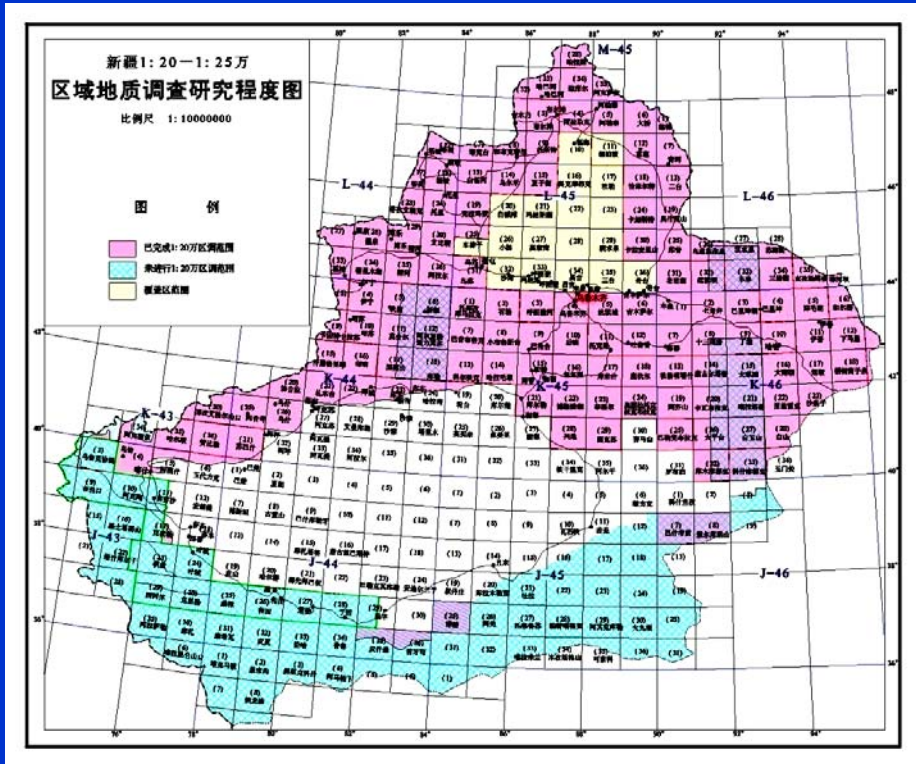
新疆1: 20—1: 25万

区域地质调查研究程度图

比例尺 1: 10000000

图 例

已完成1: 20万区调范围

未进行1: 20万区调范围

覆盖区范围

M-45

L-44

L-45

L-46

K-43

K-45

K-46

J-43

J-44

J-45

J-46

80°

82°

84°

86°

88°

90°

92°

94°

76°

78°

48°

46°

44°

42°

40°

38°

36°

34°

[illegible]